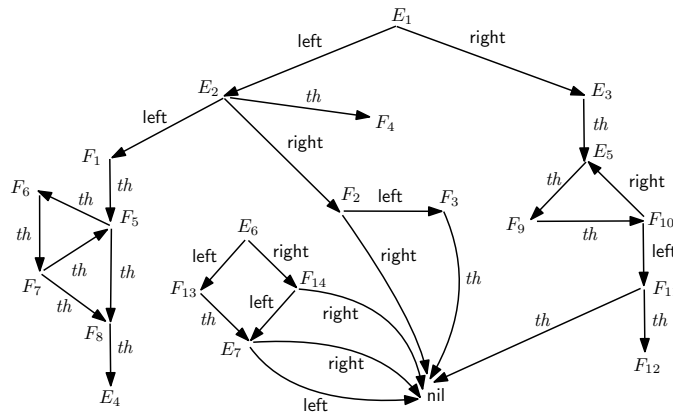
$E_1$
left
right
$E_2$
$th$
$F_4$
$E_3$
left
$th$
right
$F_1$
$E_5$
$th$
$th$
right
$F_6$
$th$
$F_5$
$F_2$
left
$F_3$
$F_9$
$th$
$F_{10}$
$E_6$
$th$
left
right
left
$th$
$th$
right
$F_7$
$F_{14}$
$th$
$F_1$
$F_{13}$
left
right
$th$
$th$
$th$
$F_8$
$E_7$
right
$th$
$F_{12}$
$E_4$
left
nil